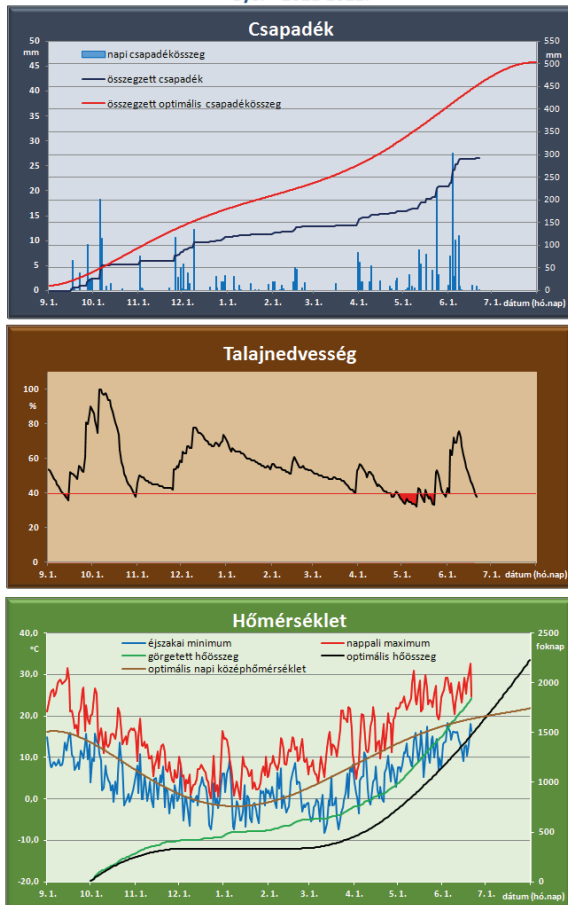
Csapadék

50 mm 45 40 35 30 25 20 15 10 5 0

550 mm 500 450 400 350 300 250 200 150 100 50 0

napi csapadékösszeg
összegzett csapadék
összegzett optimális csapadékösszeg

9. 1. 10. 1. 11. 1. 12. 1. 1. 1. 2. 1. 3. 1. 4. 1. 5. 1. 6. 1. 7. 1. dátum (hó.nap)

Talajnedvesség

100 % 80 60 40 20 0

9. 1. 10. 1. 11. 1. 12. 1. 1. 1. 2. 1. 3. 1. 4. 1. 5. 1. 6. 1. 7. 1. dátum (hó.nap)

Hőmérséklet

40,0 °C 30,0 20,0 10,0 0,0 -10,0 -20,0

2500 foknap 2000 1500 1000 500 0

éjszakai minimum
nappali maximum
görgetett hőösszeg
optimális hőösszeg
optimális napi középhőmérséklet

9. 1. 10. 1. 11. 1. 12. 1. 1. 1. 2. 1. 3. 1. 4. 1. 5. 1. 6. 1. 7. 1. dátum (hó.nap)